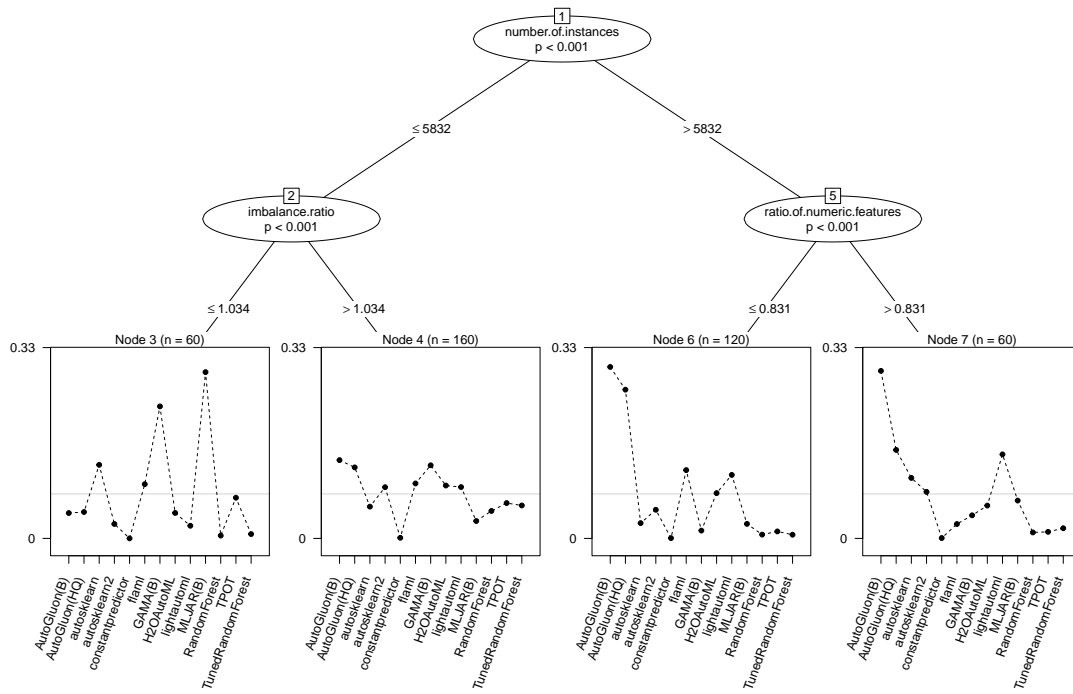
1
number.of.instances
p < 0.001

≤ 5832

> 5832

2
imbalance.ratio
p < 0.001

≤ 1.034

> 1.034

5
ratio.of.numeric.features
p < 0.001

≤ 0.831

> 0.831

Node 3 (n = 60)
0.33
0
AutoGluon(B)
AutoGluon(HQ)
autosklearn
autosklearn2
constantpredictor
flaml
GAMA(B)
H2OAutoML
lightautoml
MLJAR(B)
RandomForest
TPOT
TunedRandomForest

Node 4 (n = 160)
0.33
0
AutoGluon(B)
AutoGluon(HQ)
autosklearn
autosklearn2
constantpredictor
flaml
GAMA(B)
H2OAutoML
lightautoml
MLJAR(B)
RandomForest
TPOT
TunedRandomForest

Node 6 (n = 120)
0.33
0
AutoGluon(B)
AutoGluon(HQ)
autosklearn
autosklearn2
constantpredictor
flaml
GAMA(B)
H2OAutoML
lightautoml
MLJAR(B)
RandomForest
TPOT
TunedRandomForest

Node 7 (n = 60)
0.33
0
AutoGluon(B)
AutoGluon(HQ)
autosklearn
autosklearn2
constantpredictor
flaml
GAMA(B)
H2OAutoML
lightautoml
MLJAR(B)
RandomForest
TPOT
TunedRandomForest